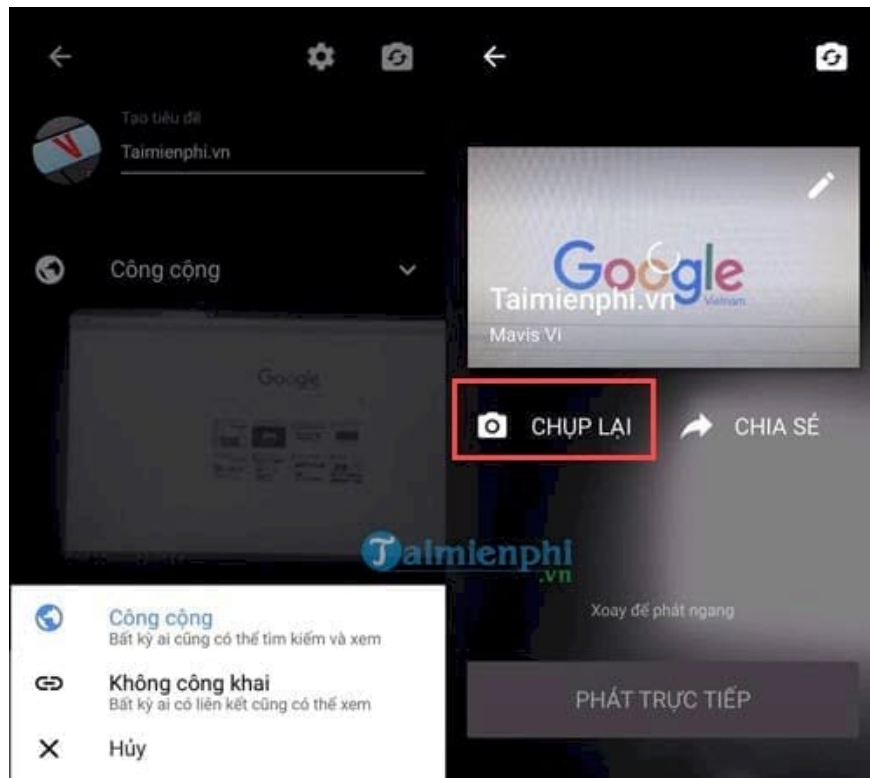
Tạo tiêu đề
Taimienphi.vn

Công cộng

Google

Công cộng
Bất kỳ ai cũng có thể tìm kiếm và xem

Không công khai
Bất kỳ ai có liên kết cũng có thể xem

Hủy

Google
Vietnam
Taimienphi.vn
Mavis Vi

CHỤP LẠI

CHIA SẺ

Taimienphi
.vn

Xoay để phát ngang

PHÁT TRỰC TIẾP